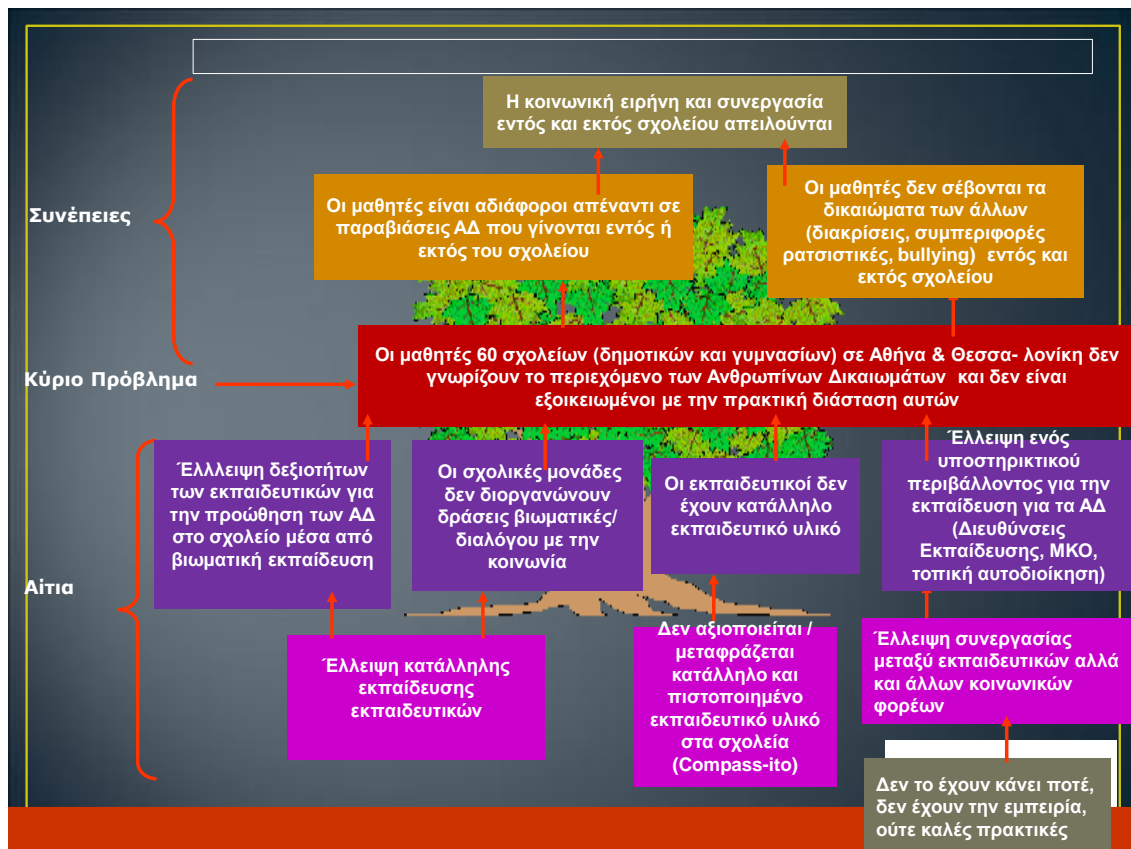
Η κοινωνική ειρήνη και συνεργασία εντός και εκτός σχολείου απειλούνται

Συνέπειες

Οι μαθητές είναι αδιάφοροι απέναντι σε παραβιάσεις ΑΔ που γίνονται εντός ή εκτός του σχολείου

Οι μαθητές δεν σέβονται τα δικαιώματα των άλλων (διακρίσεις, συμπεριφορές ρατσιστικές, bullying) εντός και εκτός σχολείου

Κύριο Πρόβλημα

Οι μαθητές 60 σχολείων (δημοτικών και γυμνασίων) σε Αθήνα & Θεσσα- λονίκη δεν γνωρίζουν το περιεχόμενο των Ανθρωπίνων Δικαιωμάτων και δεν είναι εξοικειωμένοι με την πρακτική διάσταση αυτών

Αίτια

Έλλειψη δεξιοτήτων των εκπαιδευτικών για την προώθηση των ΑΔ στο σχολείο μέσα από βιωματική εκπαίδευση

Οι σχολικές μονάδες δεν διοργανώνουν δράσεις βιωματικές/ διαλόγου με την κοινωνία

Οι εκπαιδευτικοί δεν έχουν κατάλληλο εκπαιδευτικό υλικό

Έλλειψη ενός υποστηρικτικού περιβάλλοντος για την εκπαίδευση για τα ΑΔ (Διευθύνσεις Εκπαίδευσης, ΜΚΟ, τοπική αυτοδιοίκηση)

Έλλειψη κατάλληλης εκπαίδευσης εκπαιδευτικών

Δεν αξιοποιείται / μεταφράζεται κατάλληλο και πιστοποιημένο εκπαιδευτικό υλικό στα σχολεία (Compass-ito)

Έλλειψη συνεργασίας μεταξύ εκπαιδευτικών αλλά και άλλων κοινωνικών φορέων

Δεν το έχουν κάνει ποτέ, δεν έχουν την εμπειρία, ούτε καλές πρακτικές